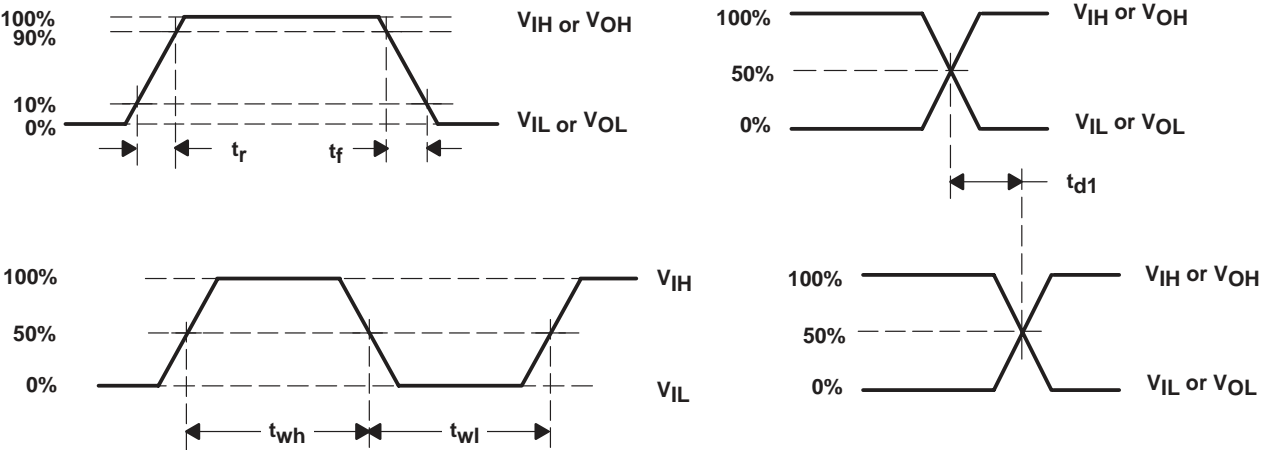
100%
90%
10%
0%
$V_{IH}$ or $V_{OH}$
$V_{IL}$ or $V_{OL}$
$t_r$
$t_f$

100%
50%
0%
$V_{IH}$ or $V_{OH}$
$V_{IL}$ or $V_{OL}$
$t_{d1}$

100%
50%
0%
$V_{IH}$
$V_{IL}$
$t_{wh}$
$t_{wl}$

100%
50%
0%
$V_{IH}$ or $V_{OH}$
$V_{IL}$ or $V_{OL}$